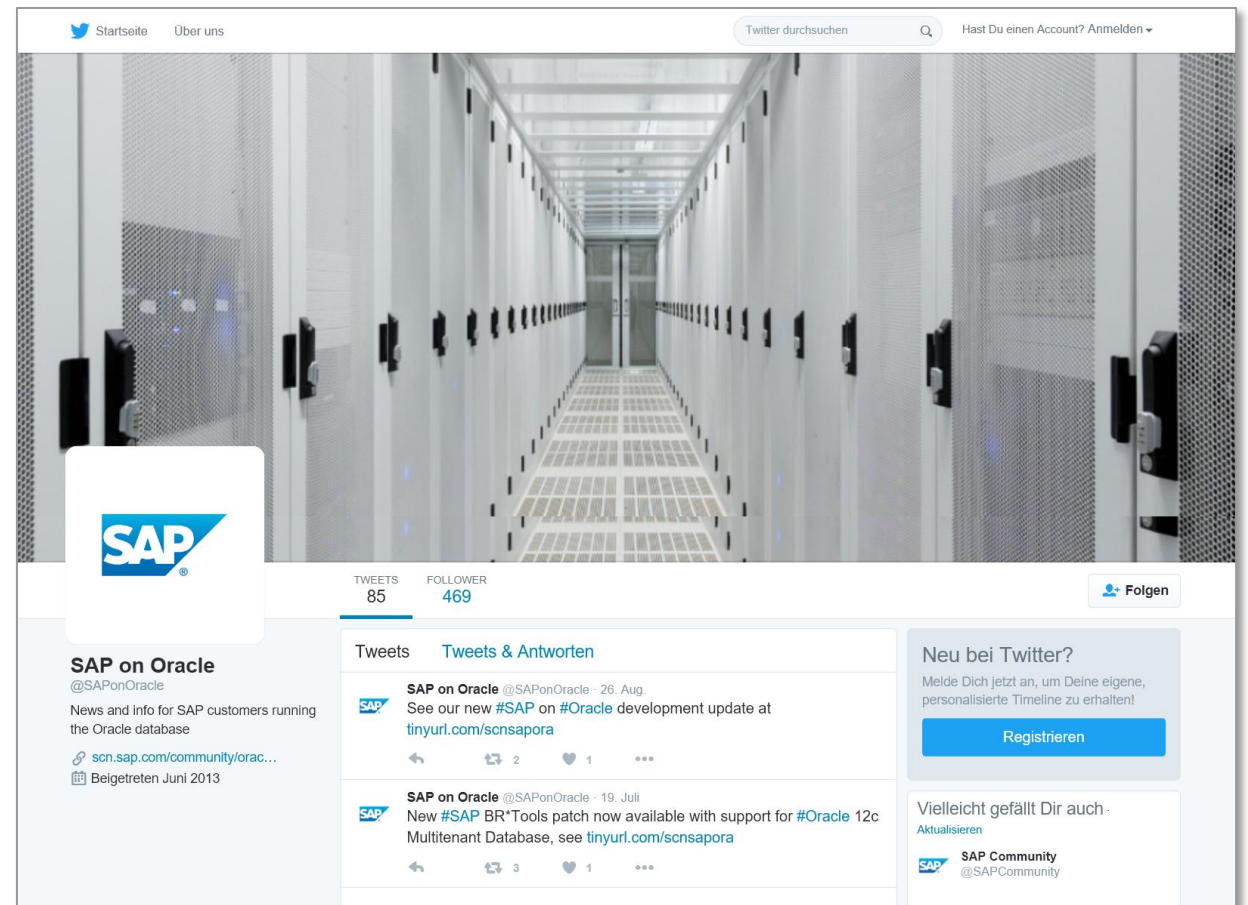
Startseite Über uns

Twitter durchsuchen

Hast Du einen Account? Anmelden

SAP®

TWEETS 85

FOLLOWER 469

Folgen

SAP on Oracle
@SAPonOracle

News and info for SAP customers running the Oracle database

scn.sap.com/community/orac…

Beigetreten Juni 2013

Tweets Tweets & Antworten

SAP on Oracle @SAPonOracle · 26. Aug.
See our new #SAP on #Oracle development update at tinyurl.com/scnsapora

2 1

SAP on Oracle @SAPonOracle · 19. Juli
New #SAP BR*Tools patch now available with support for #Oracle 12c Multitenant Database, see tinyurl.com/scnsapora

3 1

Neu bei Twitter?
Melde Dich jetzt an, um Deine eigene, personalisierte Timeline zu erhalten!

Registrieren

Vielleicht gefällt Dir auch ·
Aktualisieren

SAP Community
@SAPCommunity